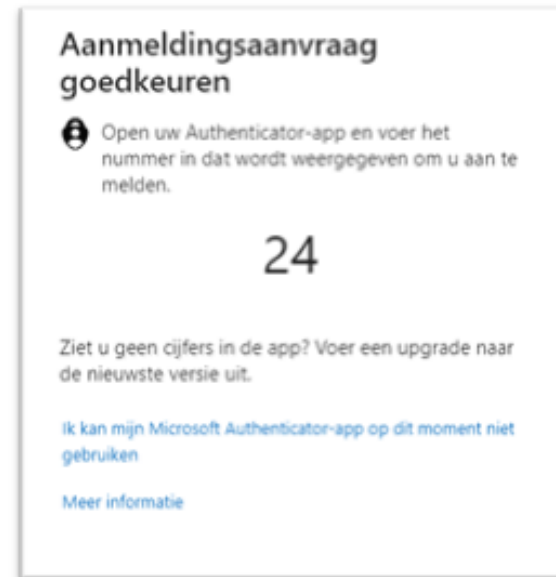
Aanmeldingsaanvraag goedkeuren

Open uw Authenticator-app en voer het nummer in dat wordt weergegeven om u aan te melden.

24

Ziet u geen cijfers in de app? Voer een upgrade naar de nieuwste versie uit.

Ik kan mijn Microsoft Authenticator-app op dit moment niet gebruiken

Meer informatie